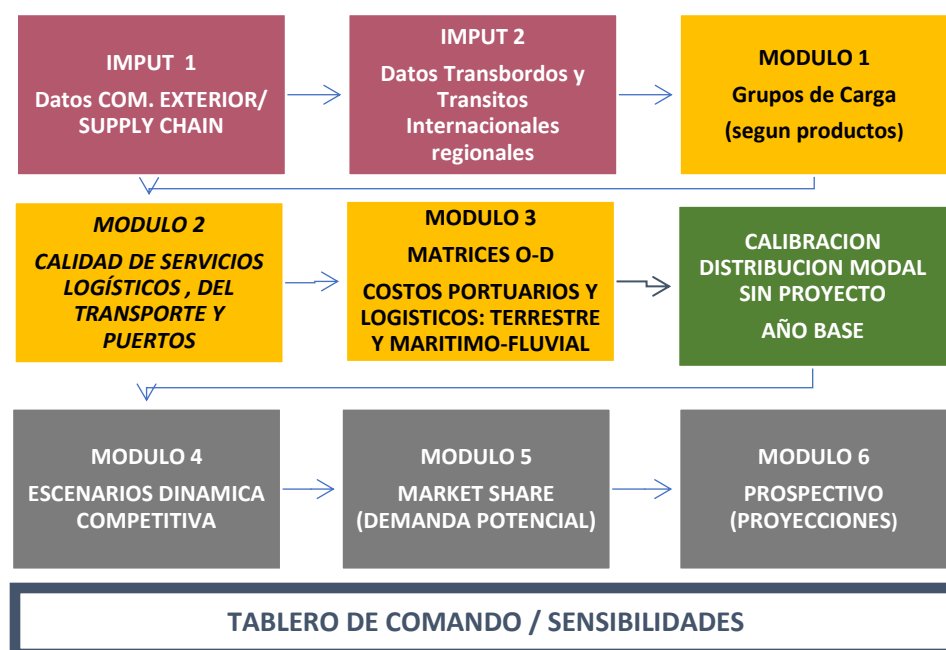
IMPUT 1

Datos COM. EXTERIOR/ SUPPLY CHAIN

IMPUT 2

Datos Transbordos y Transitos Internacionales regionales

MODULO 1

Grupos de Carga

(segun productos)

MODULO 2

CALIDAD DE SERVICIOS LOGÍSTICOS , DEL TRANSPORTE Y PUERTOS

MODULO 3

MATRICES O-D

COSTOS PORTUARIOS Y LOGISTICOS: TERRESTRE Y MARITIMO-FLUVIAL

CALIBRACION DISTRIBUCION MODAL SIN PROYECTO

AÑO BASE

MODULO 4

ESCENARIOS DINAMICA COMPETITIVA

MODULO 5

MARKET SHARE (DEMANDA POTENCIAL)

MODULO 6

PROSPECTIVO (PROYECCIONES)

TABLERO DE COMANDO / SENSIBILIDADES